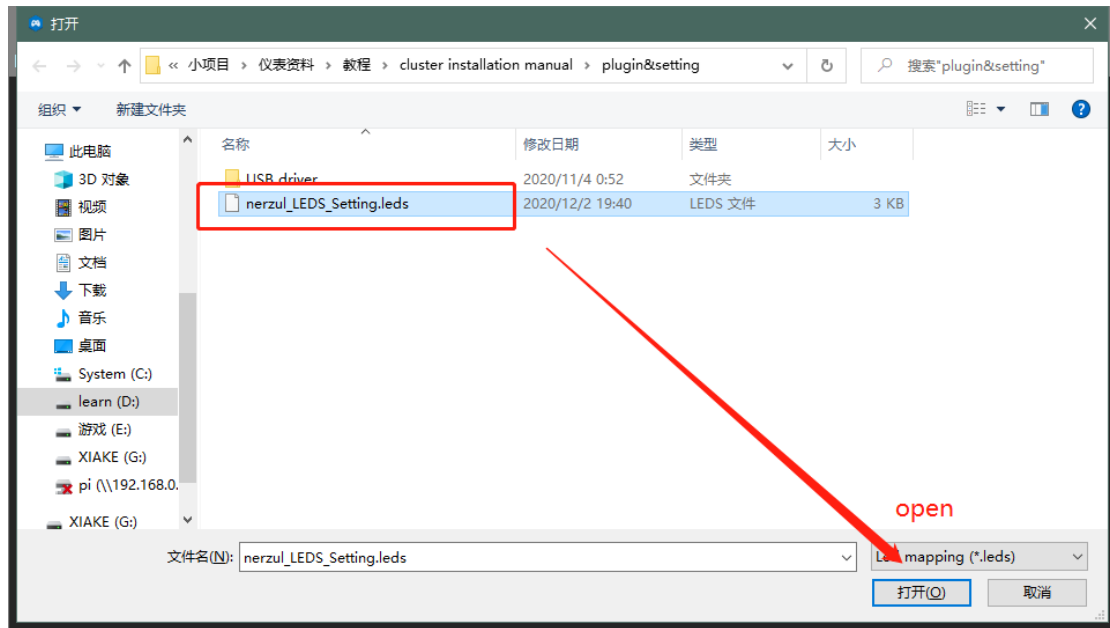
打开

« 小项目 › 仪表资料 › 教程 › cluster installation manual › plugin&setting

搜索"plugin&setting"

组织 ▾ 新建文件夹

此电脑
3D 对象
视频
图片
文档
下载
音乐
桌面
System (C:)
learn (D:)
游戏 (E:)
XIAKE (G:)
pi (\\192.168.0.
XIAKE (G:)

| 名称 | 修改日期 | 类型 | 大小 |
|---|---|---|---|
| USB driver | 2020/11/4 0:52 | 文件夹 | |
| nerzul_LEDS_Setting.leds | 2020/12/2 19:40 | LEDS 文件 | 3 KB |

open

文件名(N): nerzul_LEDS_Setting.leds

L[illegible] mapping (*.leds)

打开(O) 取消